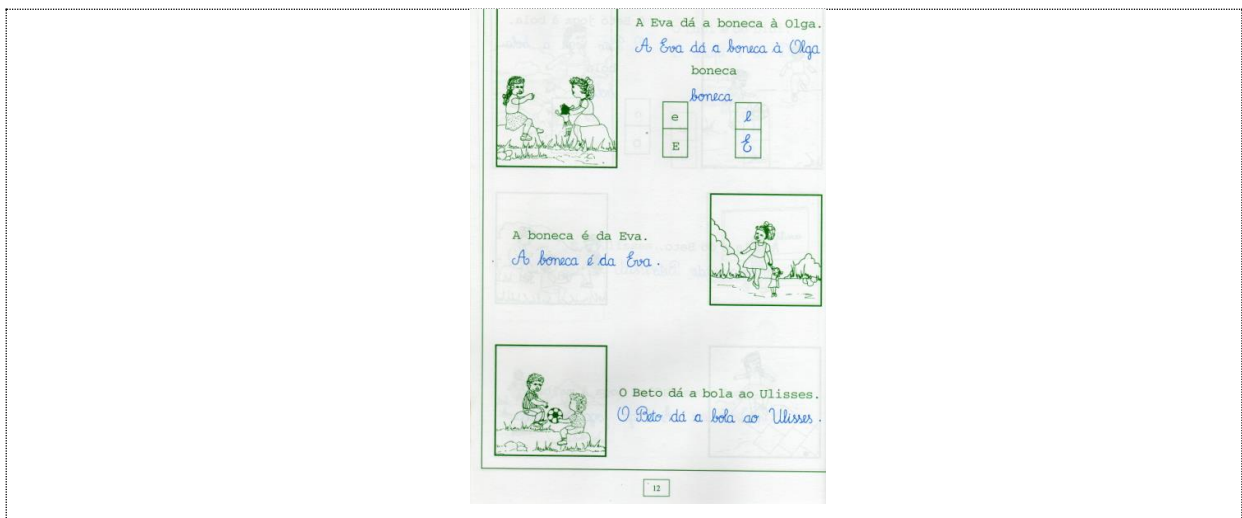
A Eva dá a boneca à Olga.
A Eva dá a boneca à Olga

boneca
boneca

| e | $\ell$ |
|---|---|
| E | $\mathcal{E}$ |

A boneca é da Eva.
A boneca é da Eva.

O Beto dá a bola ao Ulisses.
O Beto dá a bola ao Ulisses.

12